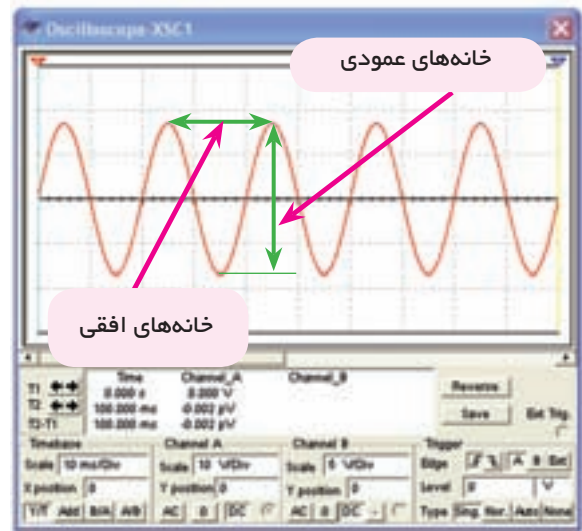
Oscilloscope-XSC1

خانه‌های عمودی

خانه‌های افقی

| | Time | Channel_A | Channel_B |
|---|---|---|---|
| T1 | 0.000 s | 0.000 V | |
| T2 | 100.000 ms | -0.002 pV | |
| T2-T1 | 100.000 ms | -0.002 pV | |

Reverse
Save
Ext. Trig.

Timebase
Scale 10 ms/Div
X position 0
Y/T Add B/A A/B

Channel A
Scale 10 V/Div
Y position 0
AC 0 DC

Channel B
Scale 5 V/Div
Y position 0
AC 0 DC

Trigger
Edge
A B Ext
Level 0 V
Type Sing. Nor. Auto None